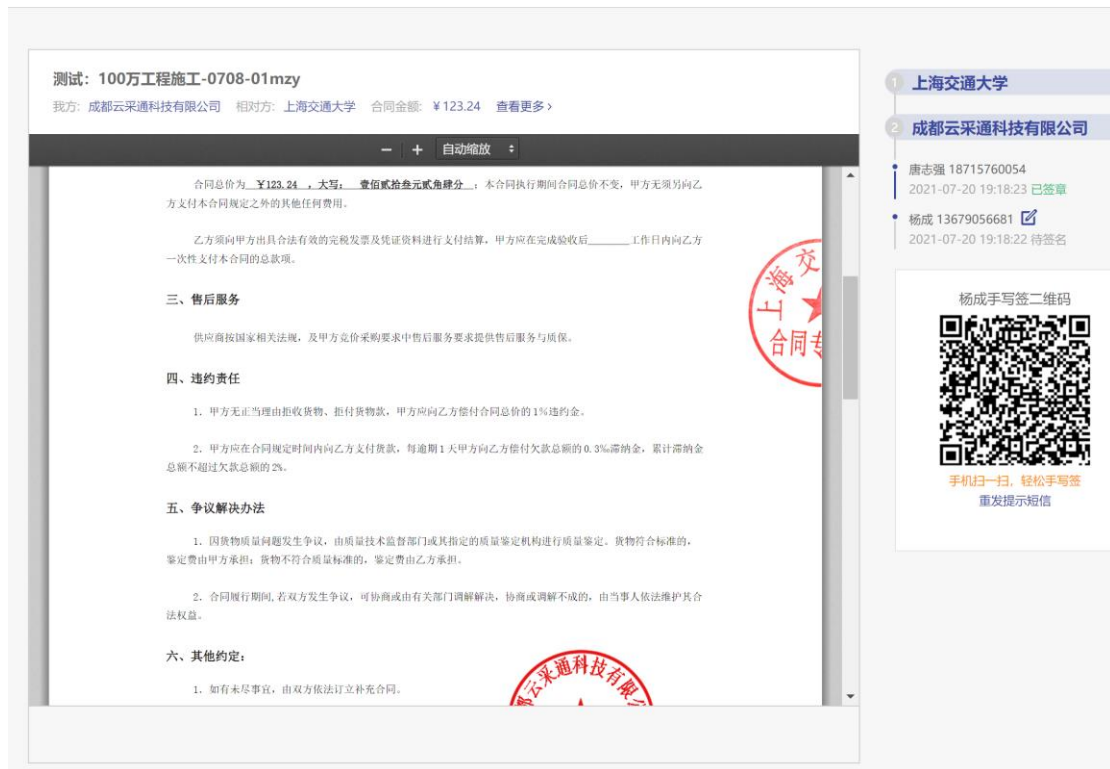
测试：100万工程施工-0708-01mzy

我方：成都云采通科技有限公司　相对方：上海交通大学　合同金额：¥123.24　查看更多›

−　+　自动缩放

合同总价为 ¥123.24 ，大写： 壹佰贰拾叁元贰角肆分 ；本合同执行期间合同总价不变，甲方无须另向乙方支付本合同规定之外的其他任何费用。

乙方须向甲方出具合法有效的完税发票及凭证资料进行支付结算，甲方应在完成验收后_______工作日内向乙方一次性支付本合同的总款项。

三、售后服务

供应商按国家相关法规，及甲方竞价采购要求中售后服务要求提供售后服务与质保。

四、违约责任

1. 甲方无正当理由拒收货物、拒付货物款，甲方应向乙方偿付合同总价的1%违约金。

2. 甲方应在合同规定时间内向乙方支付货款，每逾期1天甲方向乙方偿付欠款总额的0.3‰滞纳金，累计滞纳金总额不超过欠款总额的2%。

五、争议解决办法

1. 因货物质量问题发生争议，由质量技术监督部门或其指定的质量鉴定机构进行质量鉴定。货物符合标准的，鉴定费由甲方承担；货物不符合质量标准的，鉴定费由乙方承担。

2. 合同履行期间，若双方发生争议，可协商或由有关部门调解解决，协商或调解不成的，由当事人依法维护其合法权益。

六、其他约定：

1. 如有未尽事宜，由双方依法订立补充合同。

上海交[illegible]
合同专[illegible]

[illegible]云采通科技有限公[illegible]

1 上海交通大学

2 成都云采通科技有限公司

唐志强 18715760054
2021-07-20 19:18:23 已签章

杨成 13679056681
2021-07-20 19:18:22 待签名

杨成手写签二维码

手机扫一扫，轻松手写签
重发提示短信